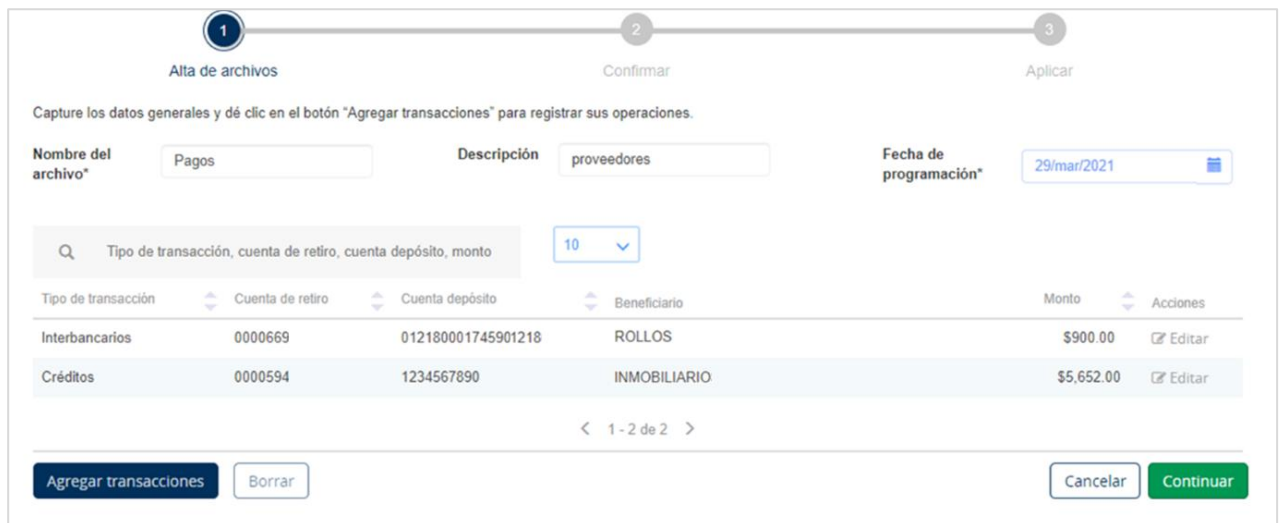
1
Alta de archivos

2
Confirmar

3
Aplicar

Capture los datos generales y dé clic en el botón "Agregar transacciones" para registrar sus operaciones.

Nombre del archivo* Pagos

Descripción proveedores

Fecha de programación* 29/mar/2021

Tipo de transacción, cuenta de retiro, cuenta depósito, monto

10

| Tipo de transacción | Cuenta de retiro | Cuenta depósito | Beneficiario | Monto | Acciones |
|---|---|---|---|---|---|
| Interbancarios | 0000669 | 012180001745901218 | ROLLOS | $900.00 | Editar |
| Créditos | 0000594 | 1234567890 | INMOBILIARIO | $5,652.00 | Editar |

1 - 2 de 2

Agregar transacciones
Borrar
Cancelar
Continuar